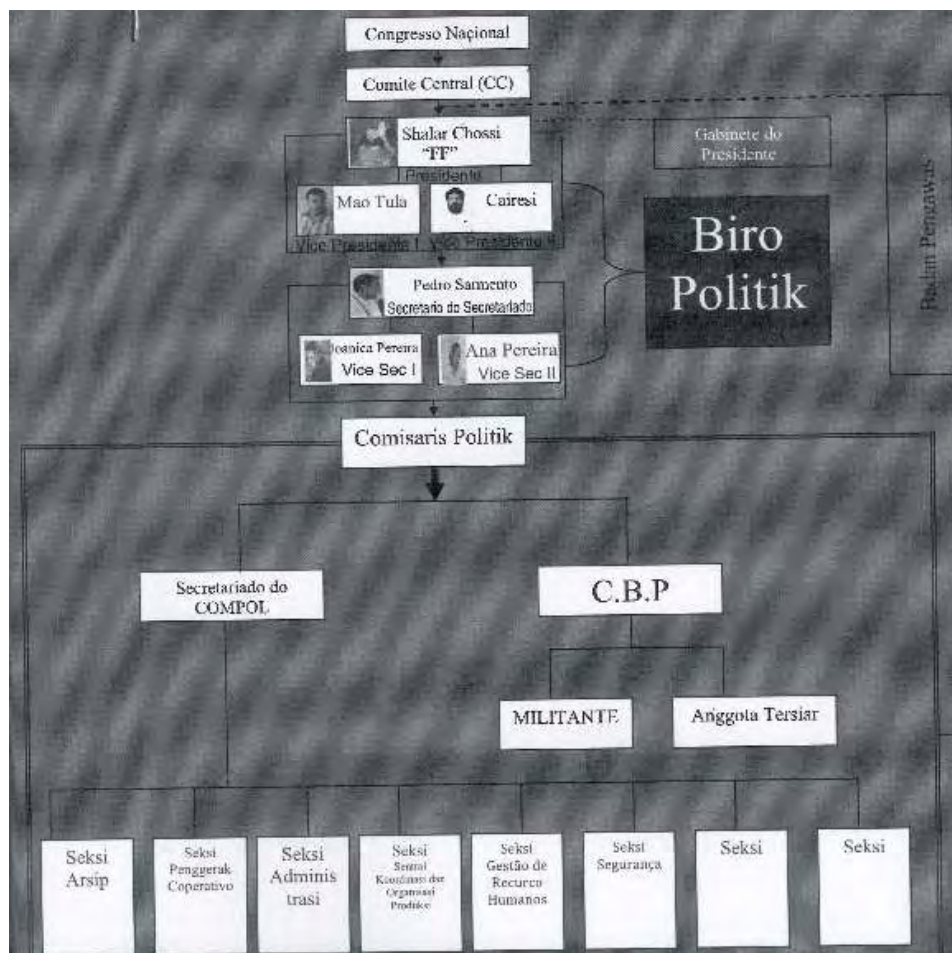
Congresso Nacional

Comite Central (CC)

Shalar Chossi "FF" Presidente

Gabinete do Presidente

Mao Tula Vice Presidente I

Cairesi Vice Presidente II

Biro Politik

Badan Pengawas

Pedro Sarmento Secretario do Secretariado

Joanica Pereira Vice Sec I

Ana Pereira Vice Sec II

Comisaris Politik

Secretariado do COMPOL

C.B.P

MILITANTE

Anggota Tersiar

Seksi Arsip

Seksi Penggerak Coperativo

Seksi Adminis trasi

Seksi Sentral Koordenasi dos Organisasi Produtiva

Seksi Gestão de Recurco Humanos

Seksi Segurança

Seksi

Seksi